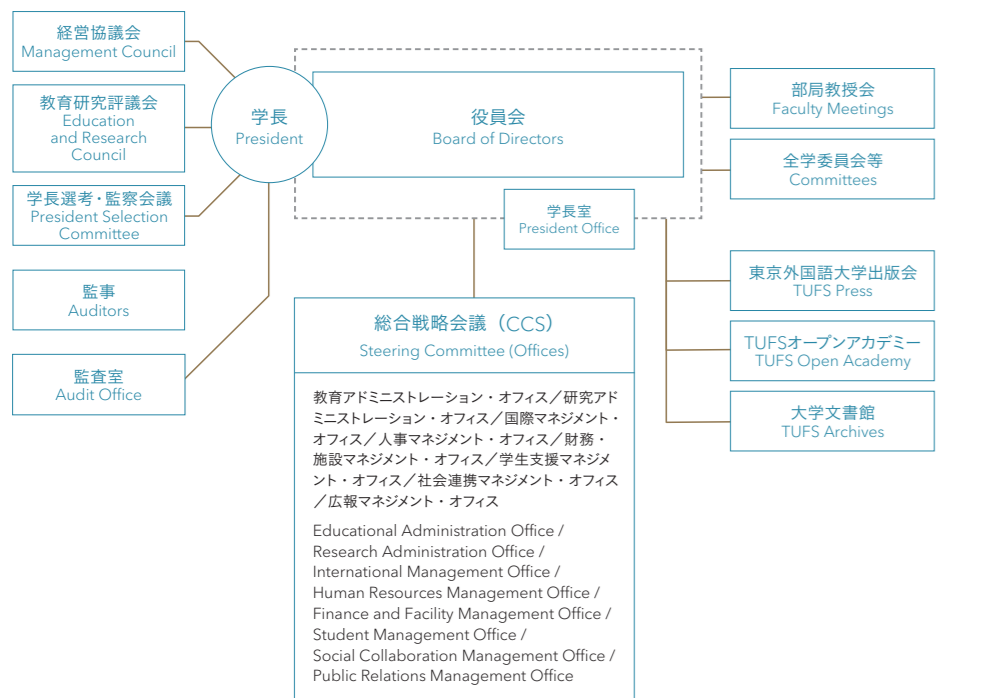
経営協議会
Management Council

教育研究評議会
Education and Research Council

学長選考・監察会議
President Selection Committee

監事
Auditors

監査室
Audit Office

学長
President

役員会
Board of Directors

学長室
President Office

部局教授会
Faculty Meetings

全学委員会等
Committees

東京外国語大学出版会
TUFS Press

TUFSオープンアカデミー
TUFS Open Academy

大学文書館
TUFS Archives

総合戦略会議（CCS）
Steering Committee (Offices)

教育アドミニストレーション・オフィス／研究アドミニストレーション・オフィス／国際マネジメント・オフィス／人事マネジメント・オフィス／財務・施設マネジメント・オフィス／学生支援マネジメント・オフィス／社会連携マネジメント・オフィス／広報マネジメント・オフィス

Educational Administration Office / Research Administration Office / International Management Office / Human Resources Management Office / Finance and Facility Management Office / Student Management Office / Social Collaboration Management Office / Public Relations Management Office